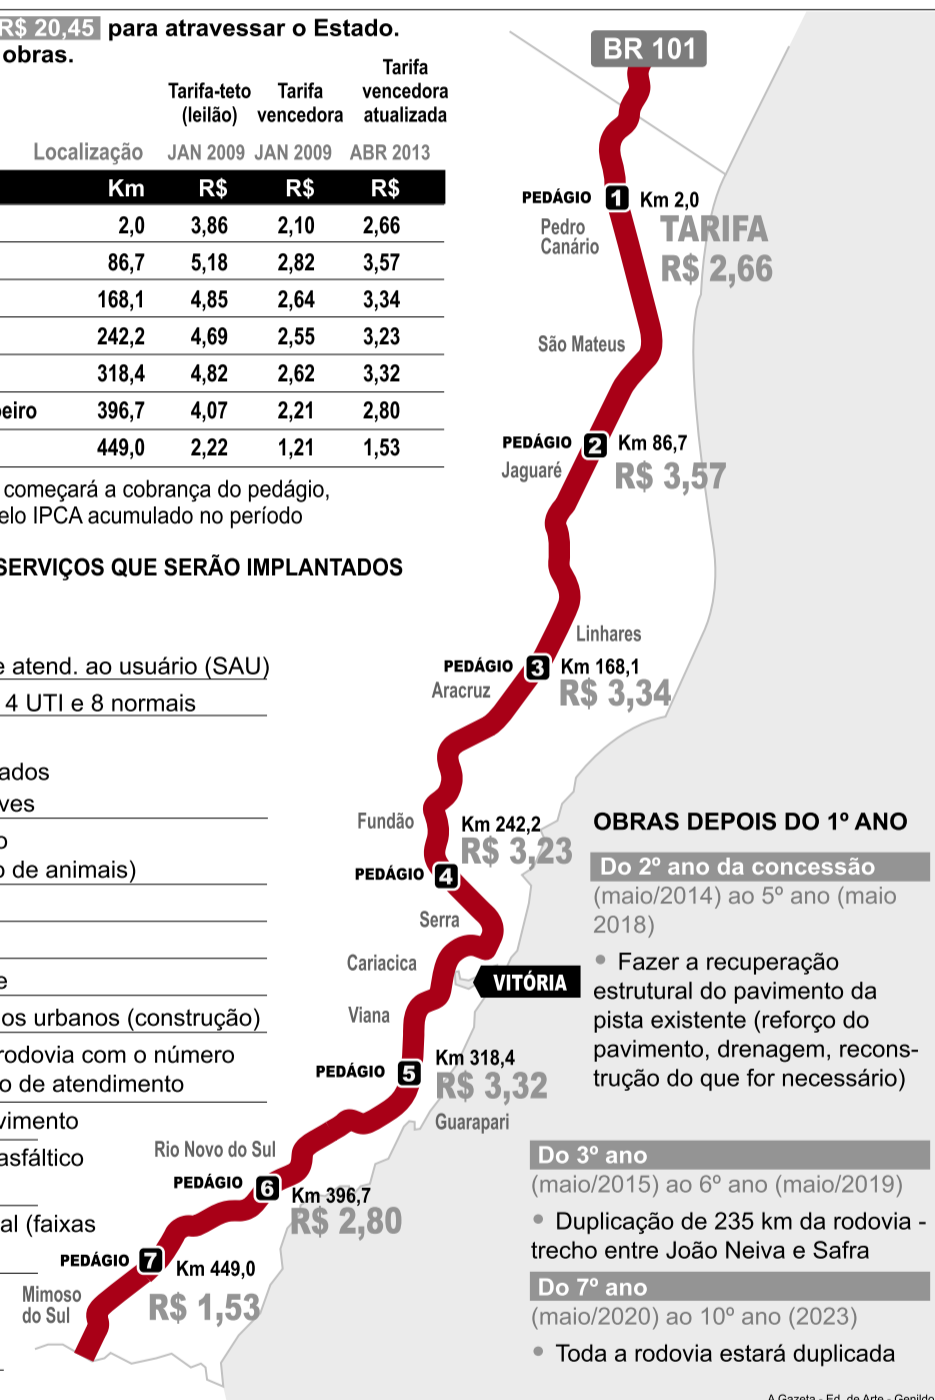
R$ 20,45 para atravessar o Estado.
obras.

| Localização | Km | Tarifa-teto (leilão) JAN 2009 R$ | Tarifa vencedora JAN 2009 R$ | Tarifa vencedora atualizada ABR 2013 R$ |
|---|---|---|---|---|
| | 2,0 | 3,86 | 2,10 | 2,66 |
| | 86,7 | 5,18 | 2,82 | 3,57 |
| | 168,1 | 4,85 | 2,64 | 3,34 |
| | 242,2 | 4,69 | 2,55 | 3,23 |
| | 318,4 | 4,82 | 2,62 | 3,32 |
| eiro | 396,7 | 4,07 | 2,21 | 2,80 |
| | 449,0 | 2,22 | 1,21 | 1,53 |

começará a cobrança do pedágio,
elo IPCA acumulado no período

SERVIÇOS QUE SERÃO IMPLANTADOS

e atend. ao usuário (SAU)
4 UTI e 8 normais

ados
ves
o
o de animais)

e
os urbanos (construção)
rodovia com o número
o de atendimento
vimento
asfáltico

al (faixas

BR 101

PEDÁGIO 1 Km 2,0
Pedro Canário
TARIFA R$ 2,66

São Mateus

PEDÁGIO 2 Km 86,7
Jaguaré
R$ 3,57

Linhares
PEDÁGIO 3 Km 168,1
Aracruz
R$ 3,34

Fundão
Km 242,2
R$ 3,23
PEDÁGIO 4
Serra
Cariacica
VITÓRIA
Viana

PEDÁGIO 5 Km 318,4
R$ 3,32
Guarapari

Rio Novo do Sul
PEDÁGIO 6 Km 396,7
R$ 2,80

PEDÁGIO 7 Km 449,0
Mimoso do Sul
R$ 1,53

OBRAS DEPOIS DO 1º ANO

Do 2º ano da concessão
(maio/2014) ao 5º ano (maio 2018)
• Fazer a recuperação estrutural do pavimento da pista existente (reforço do pavimento, drenagem, reconstrução do que for necessário)

Do 3º ano
(maio/2015) ao 6º ano (maio/2019)
• Duplicação de 235 km da rodovia - trecho entre João Neiva e Safra

Do 7º ano
(maio/2020) ao 10º ano (2023)
• Toda a rodovia estará duplicada

A Gazeta - Ed. de Arte - Genildo